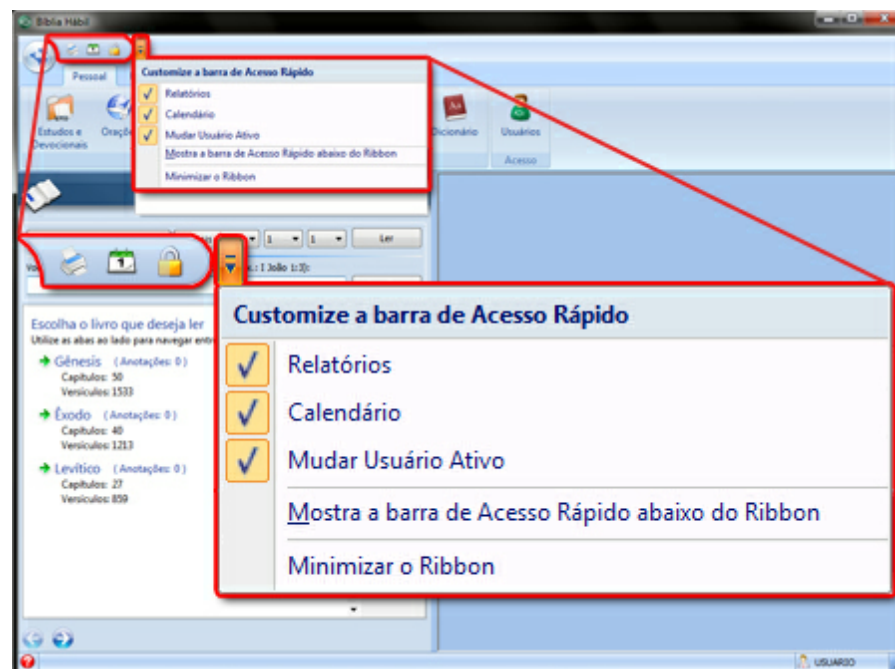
Bíblia Hábil

Pessoal

Customize a barra de Acesso Rápido
Relatórios
Calendário
Mudar Usuário Ativo
Mostra a barra de Acesso Rápido abaixo do Ribbon
Minimizar o Ribbon

Estudos e Devocionais
Oraçõ
Dicionário
Usuários
Acesso

1
1
Ler
I João 1:3

Escolha o livro que deseja ler
Utilize as abas ao lado para navegar entr

Gênesis (Anotações: 0)
Capítulos: 50
Versículos: 1533

Êxodo (Anotações: 0)
Capítulos: 40
Versículos: 1213

Levítico (Anotações: 0)
Capítulos: 27
Versículos: 859

Customize a barra de Acesso Rápido
Relatórios
Calendário
Mudar Usuário Ativo
Mostra a barra de Acesso Rápido abaixo do Ribbon
Minimizar o Ribbon

USUARIO